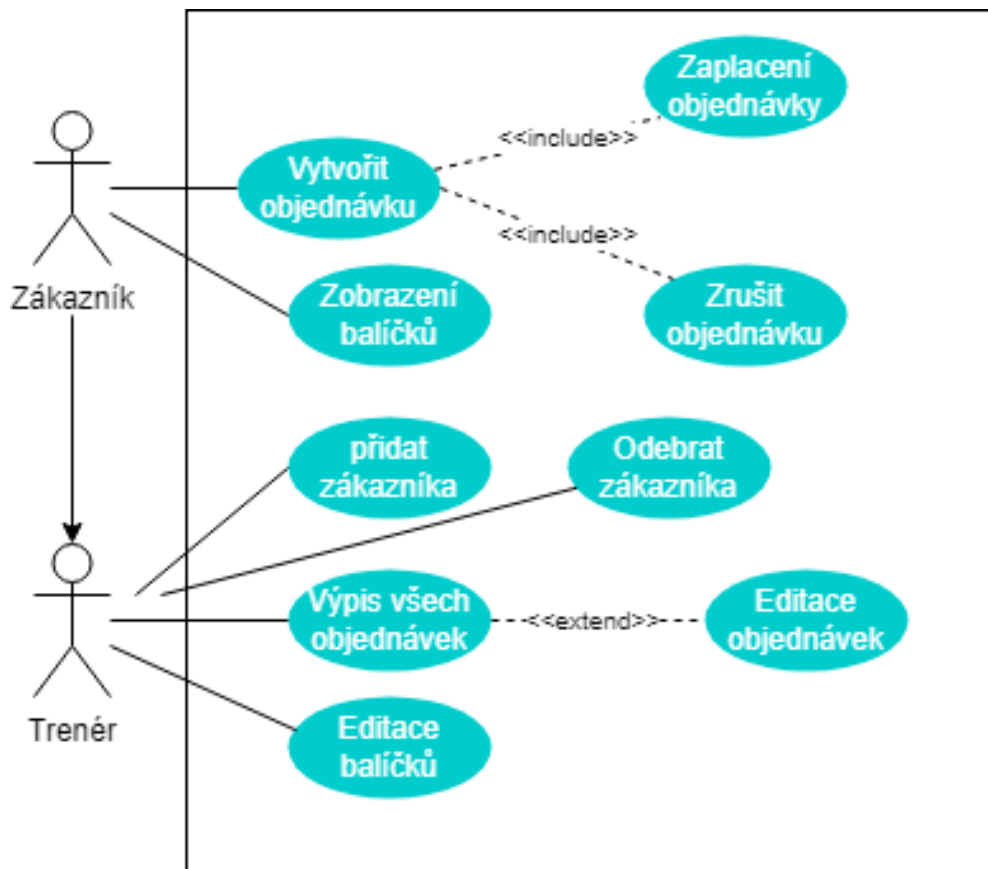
Zákazník

Vytvořit objednávku

<<include>>

Zaplacení objednávky

<<include>>

Zrušit objednávku

Zobrazení balíčků

přidat zákazníka

Odebrat zákazníka

Trenér

Výpis všech objednávek

<<extend>>

Editace objednávek

Editace balíčků